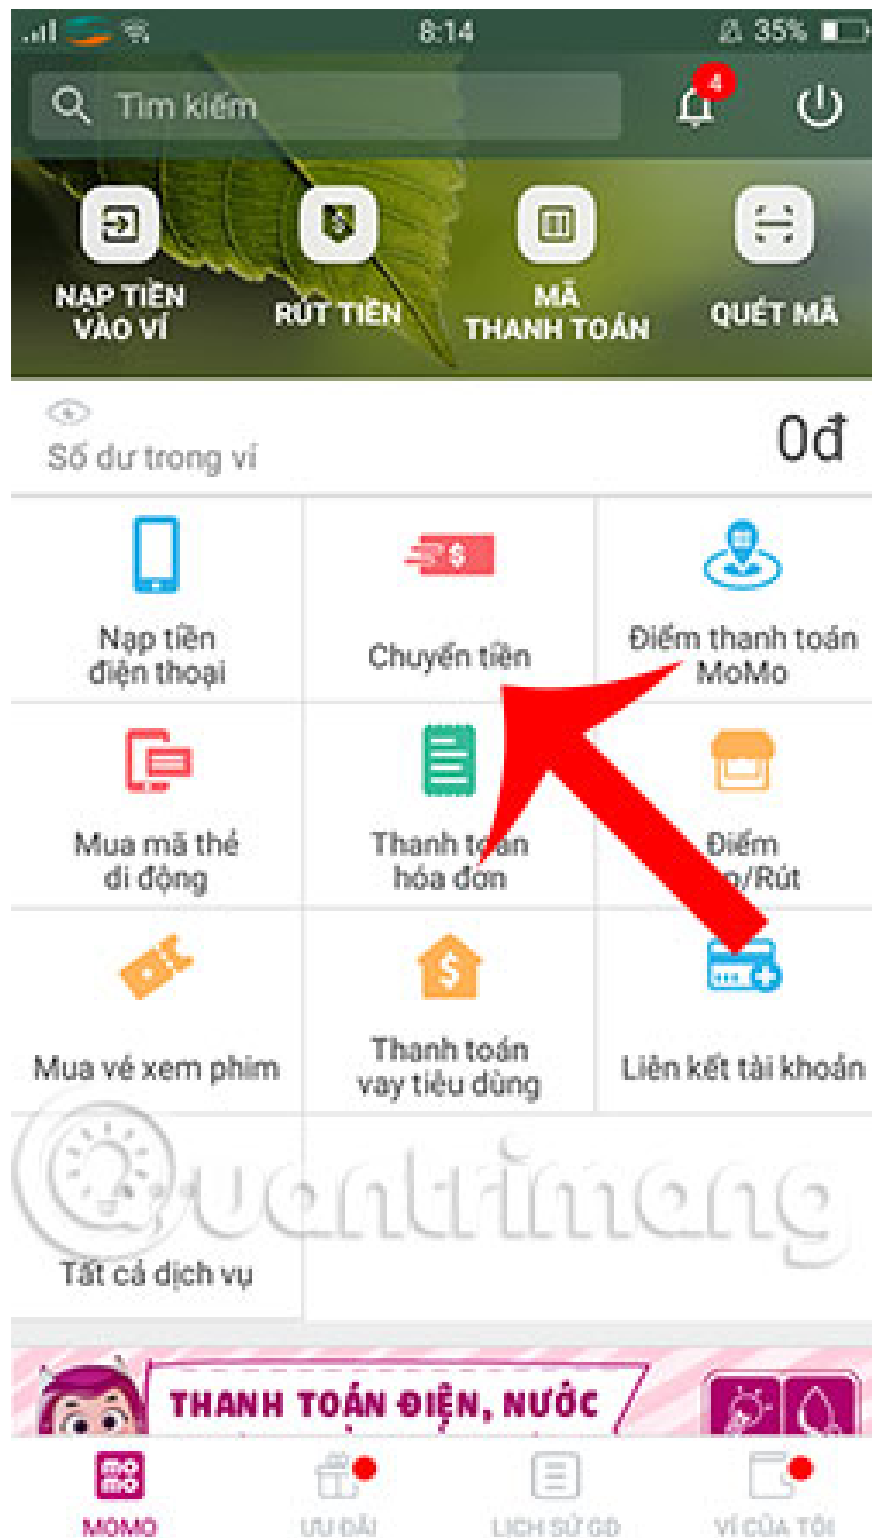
8:14 35%

Tìm kiếm

4

NẠP TIỀN VÀO VÍ

RÚT TIỀN

MÃ THANH TOÁN

QUÉT MÃ

Số dư trong ví

0đ

Nạp tiền điện thoại

Chuyển tiền

Điểm thanh toán MoMo

Mua mã thẻ di động

Thanh to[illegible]n hóa đơn

Điểm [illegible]/Rút

Mua vé xem phim

Thanh toán vay tiêu dùng

Liên kết tài khoản

Tất cả dịch vụ

Quantrimang

THANH TOÁN ĐIỆN, NƯỚC

mo mo

MOMO

ƯU ĐÃI

LỊCH SỬ GD

VÍ CỦA TÔI